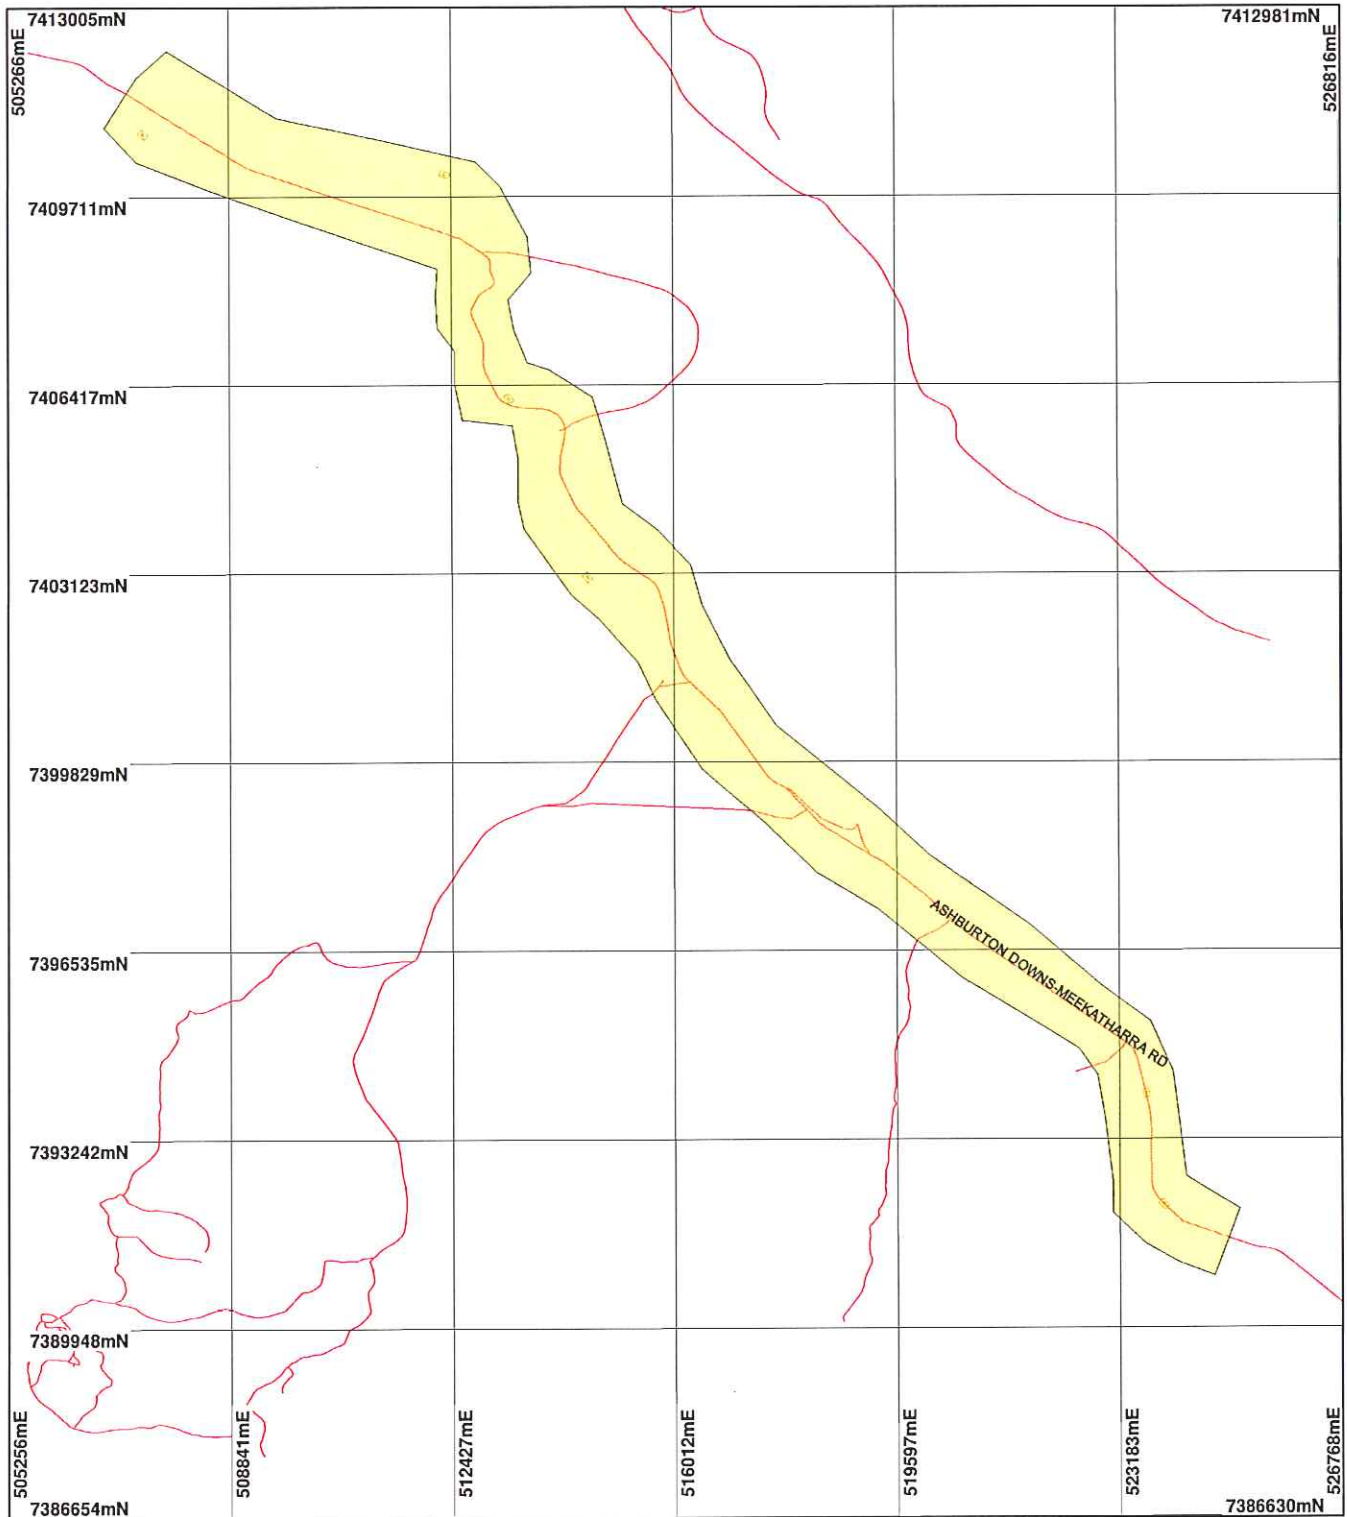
7413005mN

7412981mN

505266mE

526816mE

7409711mN

7406417mN

7403123mN

7399829mN

7396535mN

ASHBURTON DOWNS-MEEKATHARRA RD

7393242mN

7389948mN

505256mE

508841mE

512427mE

516012mE

519597mE

523183mE

526768mE

7386654mN

7386630mN